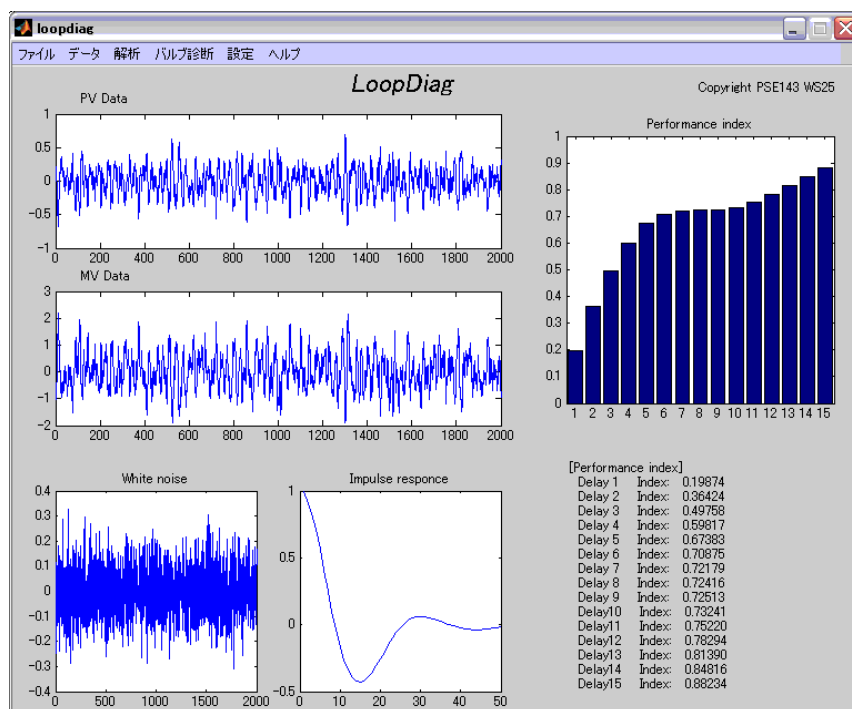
loopdiag

ファイル データ 解析 バルブ診断 設定 ヘルプ

LoopDiag

Copyright PSE143 WS25

PV Data

1
0.5
0
-0.5
-1
0 200 400 600 800 1000 1200 1400 1600 1800 2000

MV Data

3
2
1
0
-1
-2
0 200 400 600 800 1000 1200 1400 1600 1800 2000

Performance index

1
0.9
0.8
0.7
0.6
0.5
0.4
0.3
0.2
0.1
0
1 2 3 4 5 6 7 8 9 10 11 12 13 14 15

White noise

0.4
0.3
0.2
0.1
0
-0.1
-0.2
-0.3
-0.4
0 500 1000 1500 2000

Impulse responce

1
0.5
0
-0.5
0 10 20 30 40 50

[Performance index]
Delay 1 Index: 0.19874
Delay 2 Index: 0.36424
Delay 3 Index: 0.49758
Delay 4 Index: 0.59817
Delay 5 Index: 0.67383
Delay 6 Index: 0.70875
Delay 7 Index: 0.72179
Delay 8 Index: 0.72416
Delay 9 Index: 0.72513
Delay10 Index: 0.73241
Delay11 Index: 0.75220
Delay12 Index: 0.78294
Delay13 Index: 0.81390
Delay14 Index: 0.84816
Delay15 Index: 0.88234